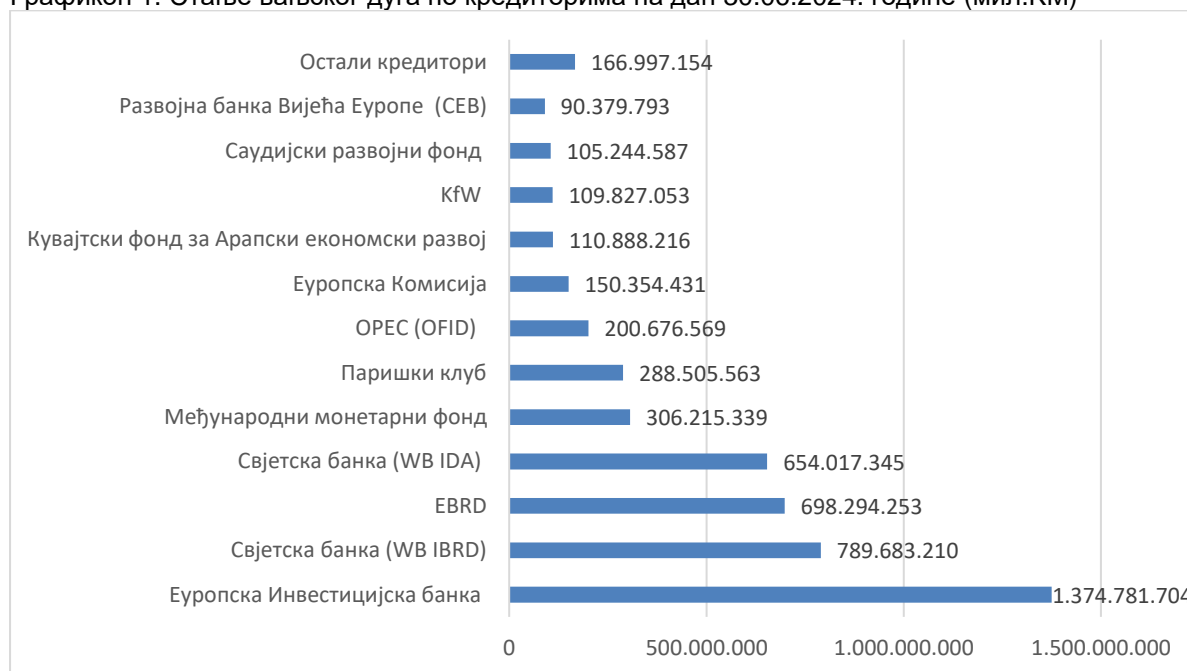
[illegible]

Остали кредитори 166.997.154
Развојна банка Вијећа Еуропе (CEB) 90.379.793
Саудијски развојни фонд 105.244.587
KfW 109.827.053
Кувајтски фонд за Арапски економски развој 110.888.216
Еуропска Комисија 150.354.431
OPEC (OFID) 200.676.569
Паришки клуб 288.505.563
Међународни монетарни фонд 306.215.339
Свјетска банка (WB IDA) 654.017.345
EBRD 698.294.253
Свјетска банка (WB IBRD) 789.683.210
Еуропска Инвестицијска банка 1.374.781.704

0 500.000.000 1.000.000.000 1.500.000.000